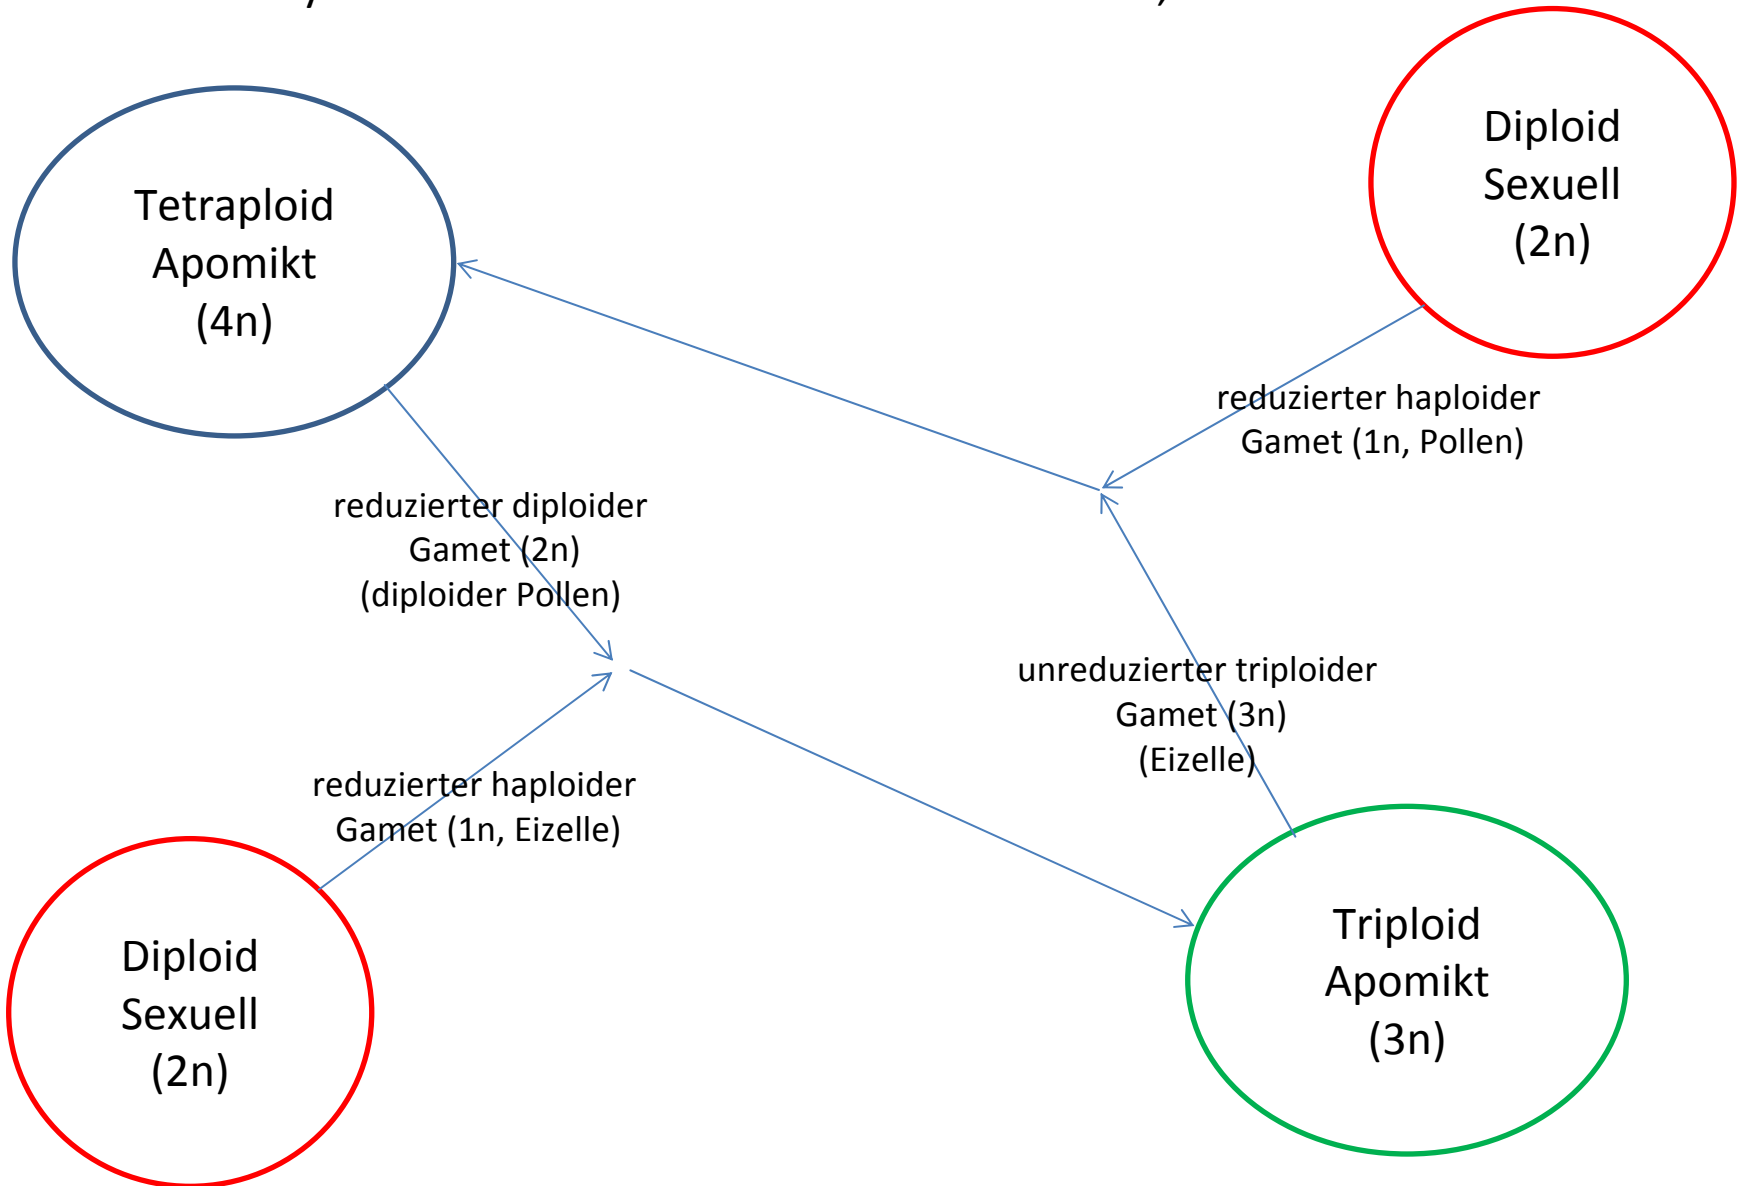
Tetraploid Apomikt (4n)

Diploid Sexuell (2n)

reduzierter haploider Gamet (1n, Pollen)

reduzierter diploider Gamet (2n) (diploider Pollen)

unreduzierter triploider Gamet (3n) (Eizelle)

reduzierter haploider Gamet (1n, Eizelle)

Diploid Sexuell (2n)

Triploid Apomikt (3n)